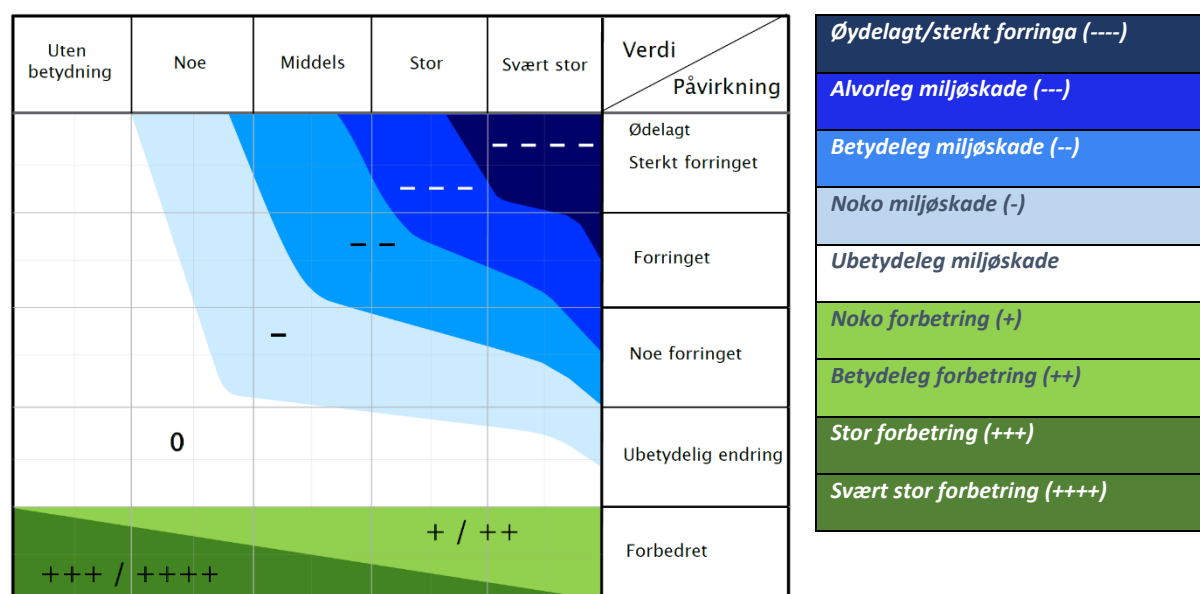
| Uten betydning | Noe | Middels | Stor | Svært stor | Verdi / Påvirkning |
|---|---|---|---|---|---|
| | | | | – – – – | Ødelagt Sterkt forringet |
| | | | – – – | | |
| | | – – | | | Forringet |
| | | – | | | Noe forringet |
| | 0 | | | | Ubetydelig endring |
| +++ / ++++ | | | + / ++ | | Forbedret |

Øydelagt/sterkt forringa (----)

Alvorleg miljøskade (---)

Betydeleg miljøskade (--)

Noko miljøskade (-)

Ubetydeleg miljøskade

Noko forbetring (+)

Betydeleg forbetring (++)

Stor forbetring (+++)

Svært stor forbetring (++++)